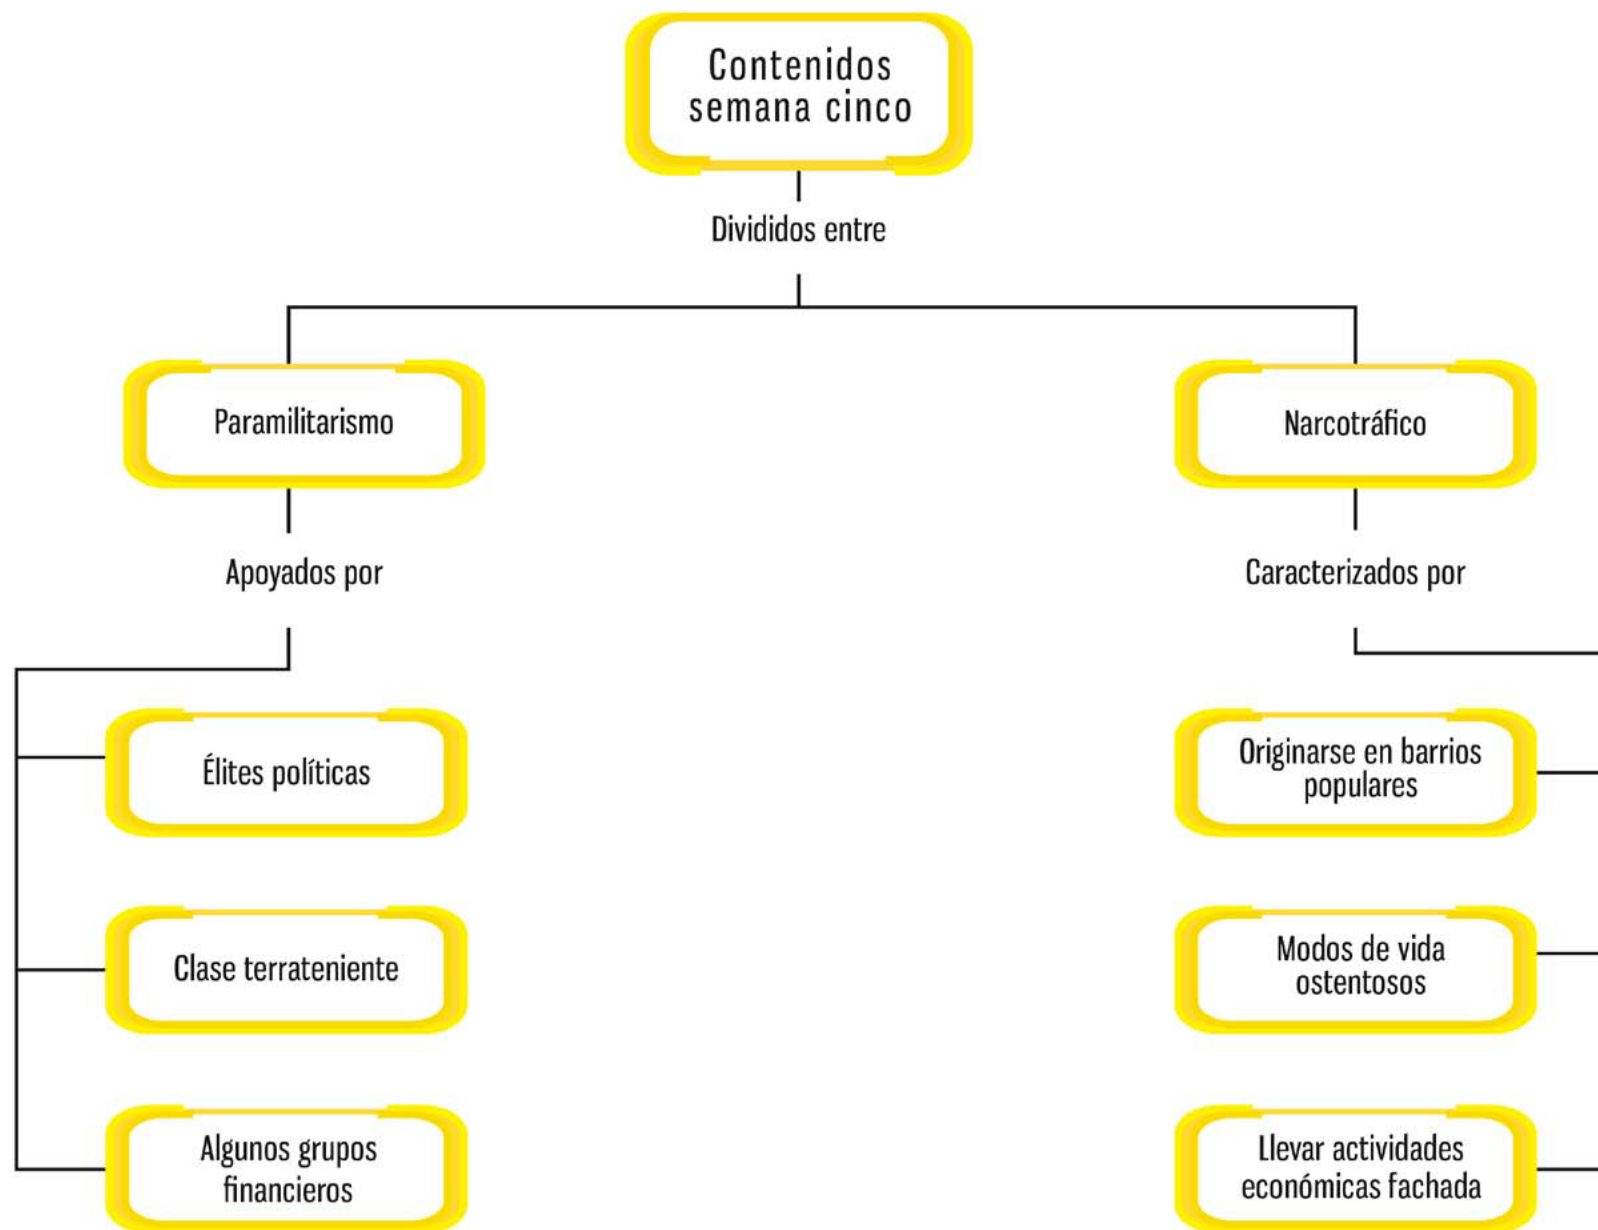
Contenidos semana cinco

Divididos entre

Paramilitarismo

Apoyados por

Élites políticas

Clase terrateniente

Algunos grupos financieros

Narcotráfico

Caracterizados por

Originarse en barrios populares

Modos de vida ostentosos

Llevar actividades económicas fachada